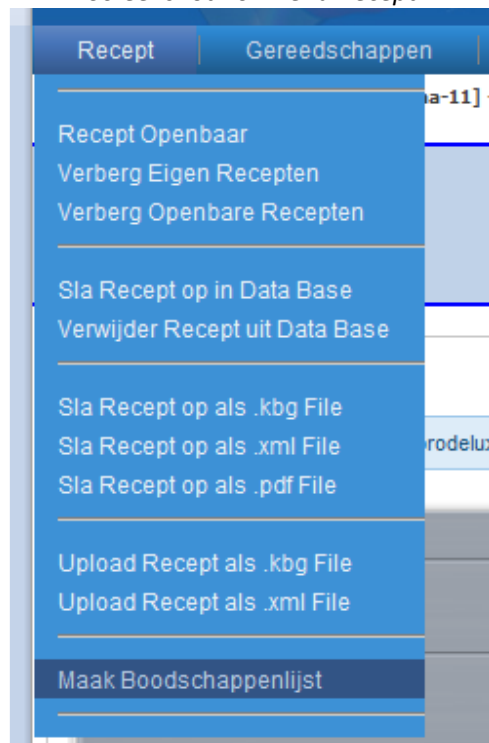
Recept
Gereedschappen

a-11]
prodelux

Recept Openbaar
Verberg Eigen Recepten
Verberg Openbare Recepten

Sla Recept op in Data Base
Verwijder Recept uit Data Base

Sla Recept op als .kbg File
Sla Recept op als .xml File
Sla Recept op als .pdf File

Upload Recept als .kbg File
Upload Recept als .xml File

Maak Boodschappenlijst